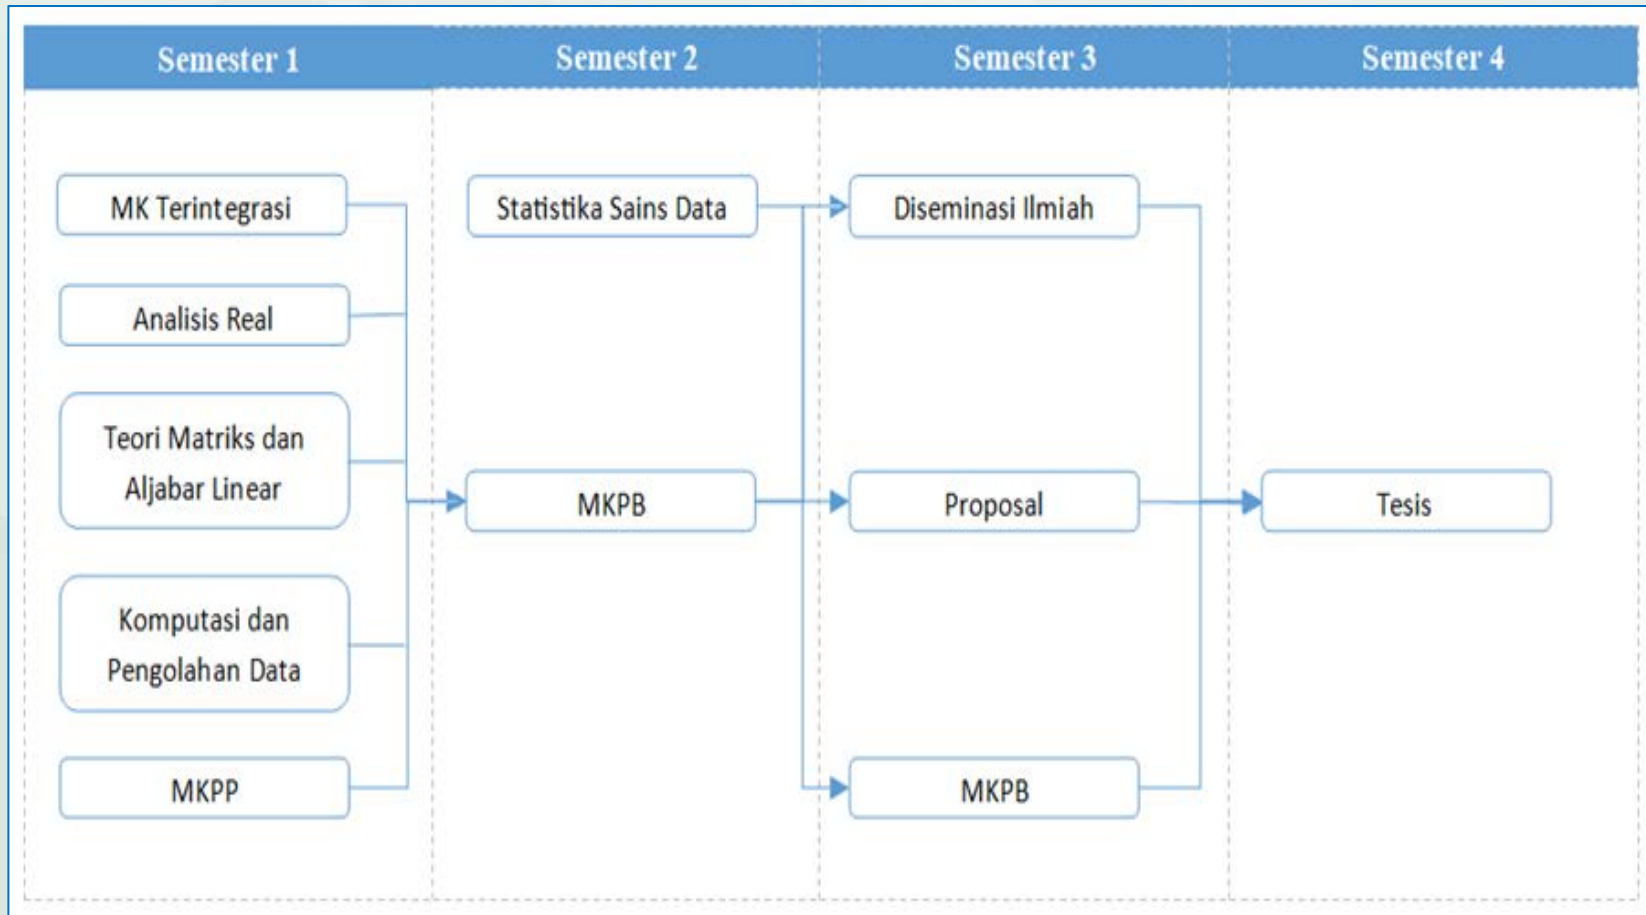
Semester 1

Semester 2

Semester 3

Semester 4

MK Terintegrasi

Analisis Real

Teori Matriks dan Aljabar Linear

Komputasi dan Pengolahan Data

MKPP

Statistika Sains Data

MKPB

Diseminasi Ilmiah

Proposal

MKPB

Tesis